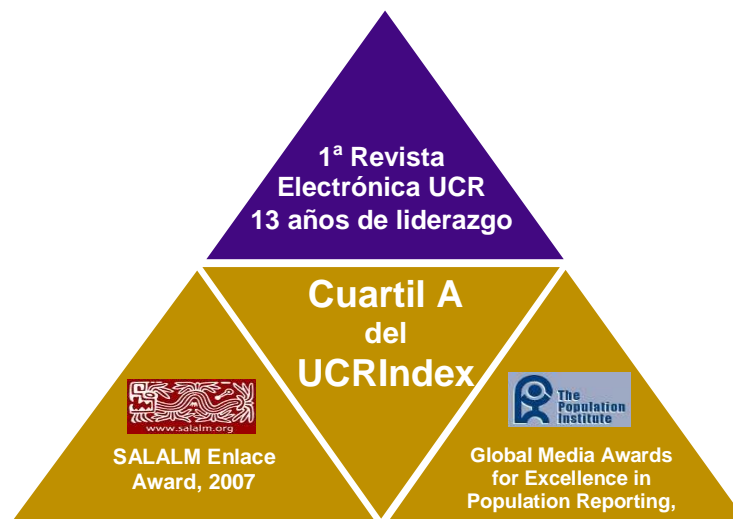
1ª Revista Electrónica UCR 13 años de liderazgo

Cuartil A del UCRIndex

www.salalm.org

SALALM Enlace Award, 2007

The Population Institute

Global Media Awards for Excellence in Population Reporting,